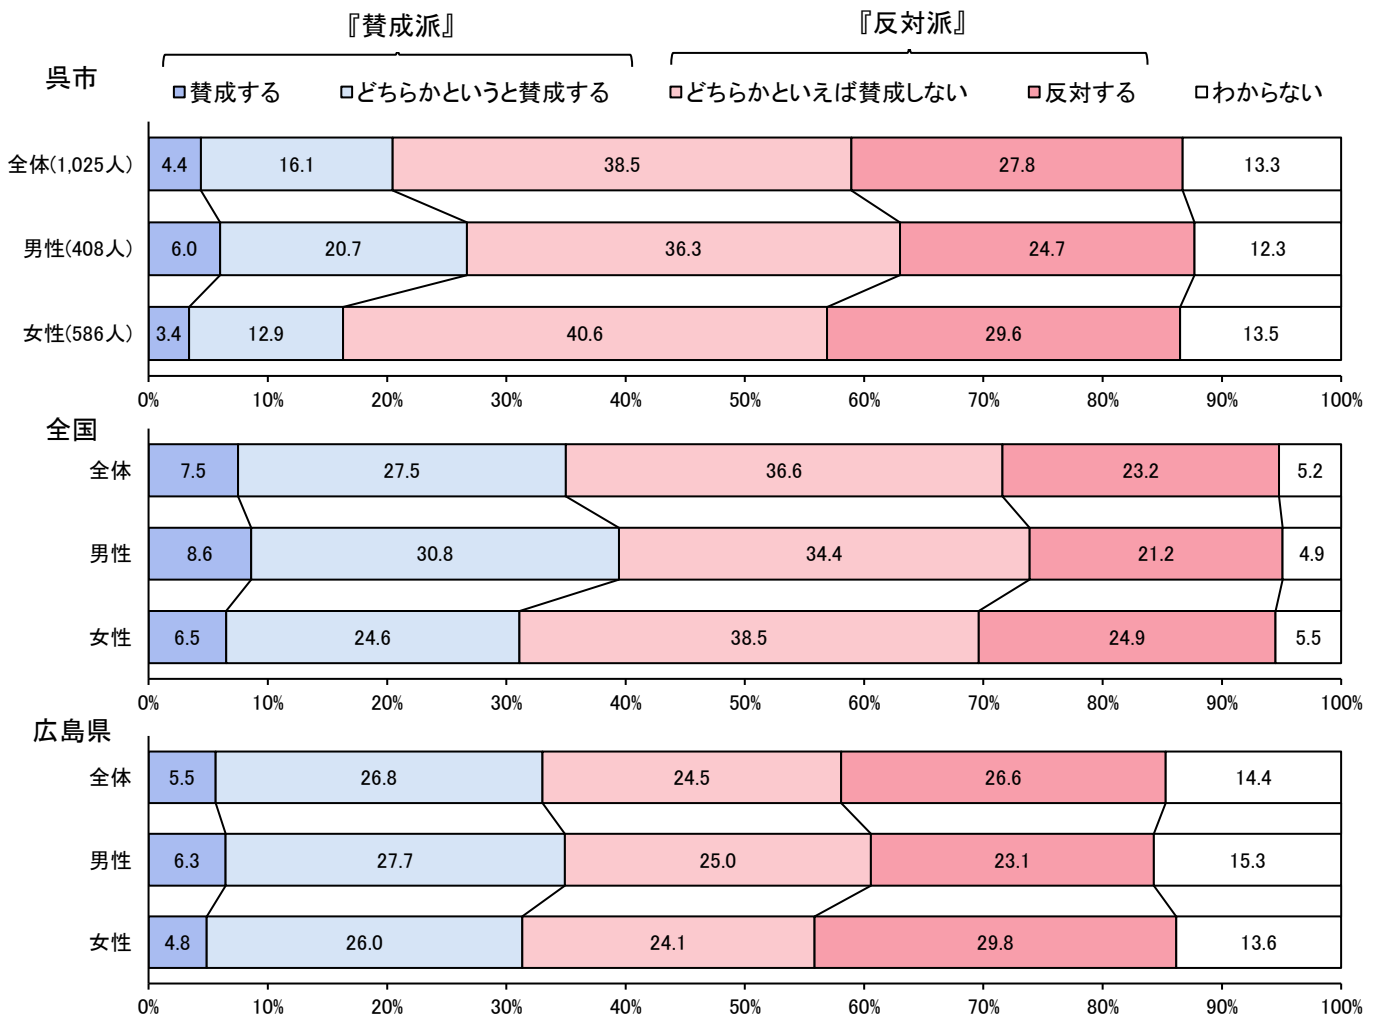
『賛成派』

『反対派』

呉市

賛成する　どちらかというと賛成する　どちらかといえば賛成しない　反対する　わからない

| | 賛成する | どちらかというと賛成する | どちらかといえば賛成しない | 反対する | わからない |
|---|---|---|---|---|---|
| 全体(1,025人) | 4.4 | 16.1 | 38.5 | 27.8 | 13.3 |
| 男性(408人) | 6.0 | 20.7 | 36.3 | 24.7 | 12.3 |
| 女性(586人) | 3.4 | 12.9 | 40.6 | 29.6 | 13.5 |

0%　10%　20%　30%　40%　50%　60%　70%　80%　90%　100%

全国

| | 賛成する | どちらかというと賛成する | どちらかといえば賛成しない | 反対する | わからない |
|---|---|---|---|---|---|
| 全体 | 7.5 | 27.5 | 36.6 | 23.2 | 5.2 |
| 男性 | 8.6 | 30.8 | 34.4 | 21.2 | 4.9 |
| 女性 | 6.5 | 24.6 | 38.5 | 24.9 | 5.5 |

0%　10%　20%　30%　40%　50%　60%　70%　80%　90%　100%

広島県

| | 賛成する | どちらかというと賛成する | どちらかといえば賛成しない | 反対する | わからない |
|---|---|---|---|---|---|
| 全体 | 5.5 | 26.8 | 24.5 | 26.6 | 14.4 |
| 男性 | 6.3 | 27.7 | 25.0 | 23.1 | 15.3 |
| 女性 | 4.8 | 26.0 | 24.1 | 29.8 | 13.6 |

0%　10%　20%　30%　40%　50%　60%　70%　80%　90%　100%